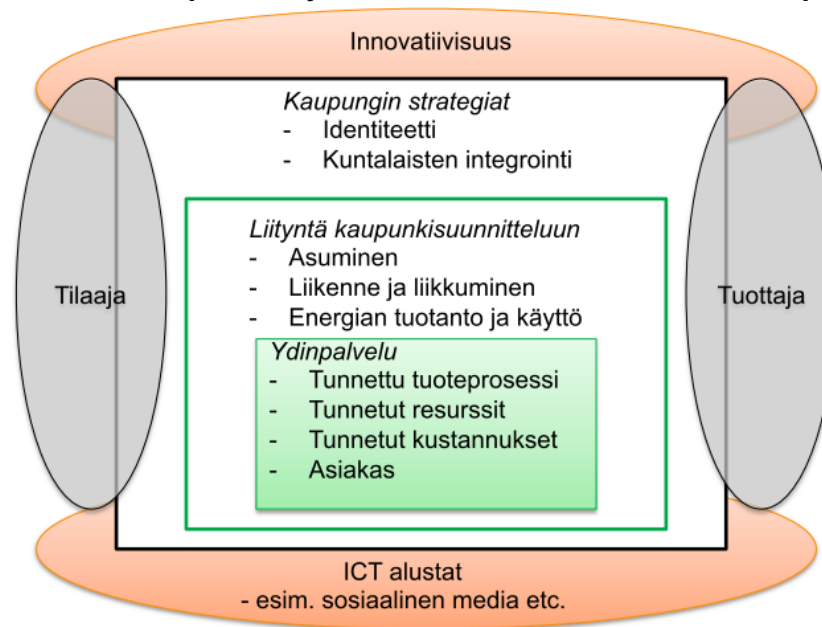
Innovatiivisuus

Kaupungin strategiat
- Identiteetti
- Kuntalaisten integrointi

Liityntä kaupunkisuunnitteluun
- Asuminen
- Liikenne ja liikkuminen
- Energian tuotanto ja käyttö

Ydinpalvelu
- Tunnettu tuoteprosessi
- Tunnetut resurssit
- Tunnetut kustannukset
- Asiakas

Tilaaja

Tuottaja

ICT alustat
- esim. sosiaalinen media etc.